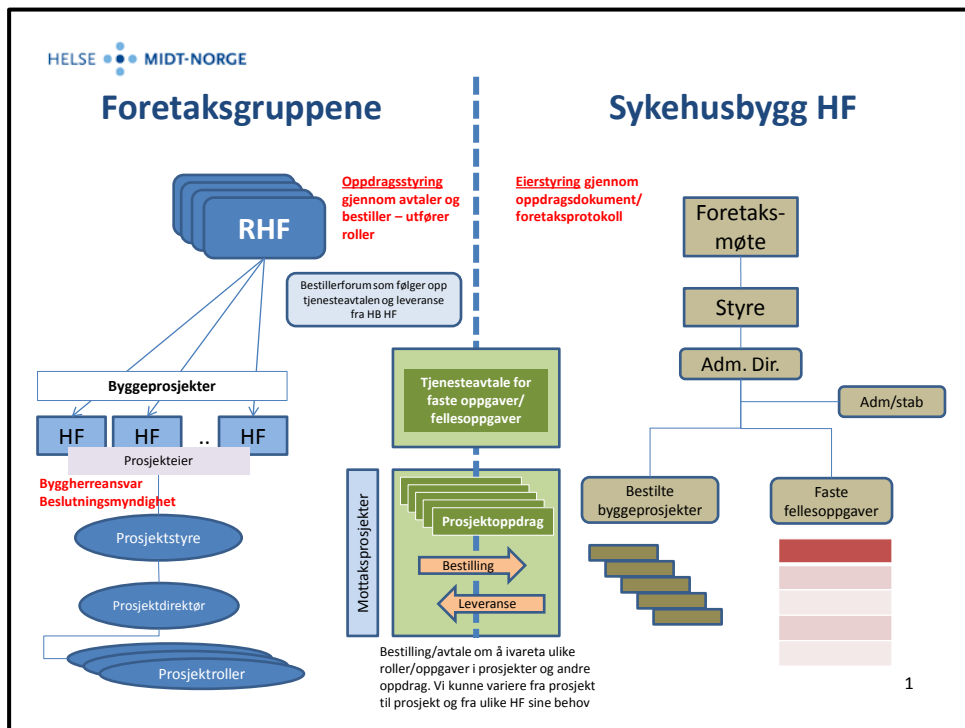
HELSE MIDT-NORGE

Foretaksgruppene

Sykehusbygg HF

Oppdragsstyring gjennom avtaler og bestiller – utfører roller

Eierstyring gjennom oppdragsdokument/ foretaksprotokoll

RHF

Bestillerforum som følger opp tjenesteavtalen og leveranse fra HB HF

Foretaks-møte

Styre

Adm. Dir.

Adm/stab

Byggeprosjekter

HF HF .. HF

Prosjekteier

Byggherreansvar Beslutningsmyndighet

Tjenesteavtale for faste oppgaver/ fellesoppgaver

Mottaksprosjekter

Prosjektoppdrag

Bestilling

Leveranse

Bestilte byggeprosjekter

Faste fellesoppgaver

Prosjektstyre

Prosjektdirektør

Prosjektroller

Bestilling/avtale om å ivareta ulike roller/oppgaver i prosjekter og andre oppdrag. Vi kunne variere fra prosjekt til prosjekt og fra ulike HF sine behov

1